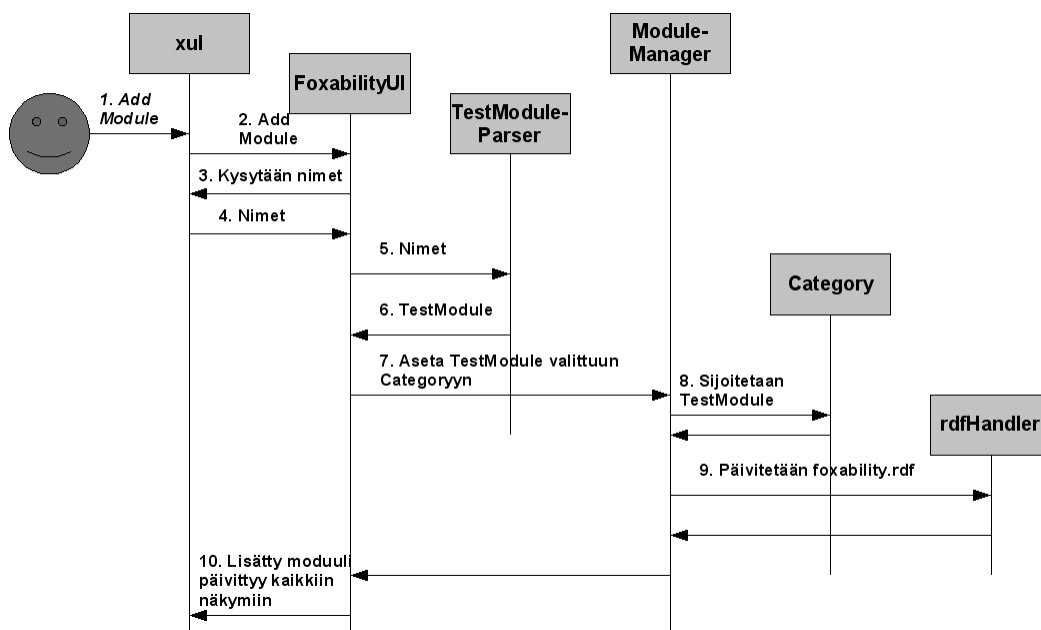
xul

FoxabilityUI

TestModule-Parser

Module-Manager

Category

rdfHandler

1. Add Module

2. Add Module

3. Kysytään nimet

4. Nimet

5. Nimet

6. TestModule

7. Aseta TestModule valittuun Categoryyn

8. Sijoitetaan TestModule

9. Päivitetään foxability.rdf

10. Lisätty moduuli päivittyy kaikkiin näkymiin